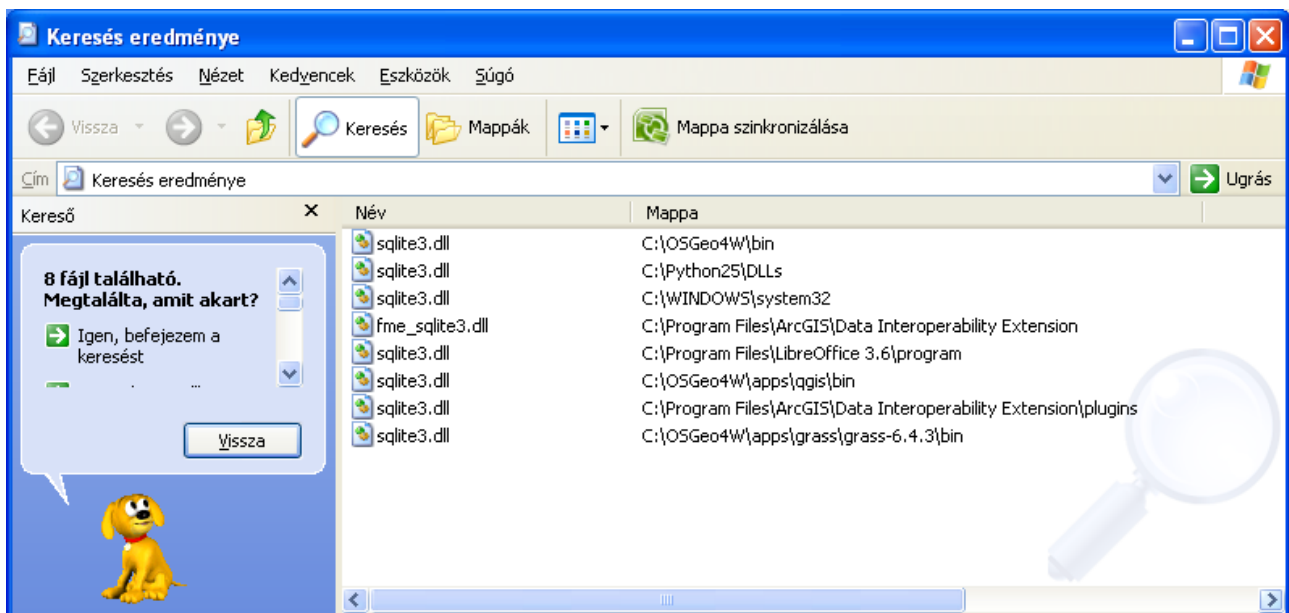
Keresés eredménye

Fájl Szerkesztés Nézet Kedvencek Eszközök Súgó

Vissza Keresés Mappák Mappa szinkronizálása

Cím Keresés eredménye Ugrás

Kereső ×

8 fájl található. Megtalálta, amit akart?

Igen, befejezem a keresést

Vissza

| Név | Mappa |
|---|---|
| sqlite3.dll | C:\OSGeo4W\bin |
| sqlite3.dll | C:\Python25\DLLs |
| sqlite3.dll | C:\WINDOWS\system32 |
| fme_sqlite3.dll | C:\Program Files\ArcGIS\Data Interoperability Extension |
| sqlite3.dll | C:\Program Files\LibreOffice 3.6\program |
| sqlite3.dll | C:\OSGeo4W\apps\qgis\bin |
| sqlite3.dll | C:\Program Files\ArcGIS\Data Interoperability Extension\plugins |
| sqlite3.dll | C:\OSGeo4W\apps\grass\grass-6.4.3\bin |